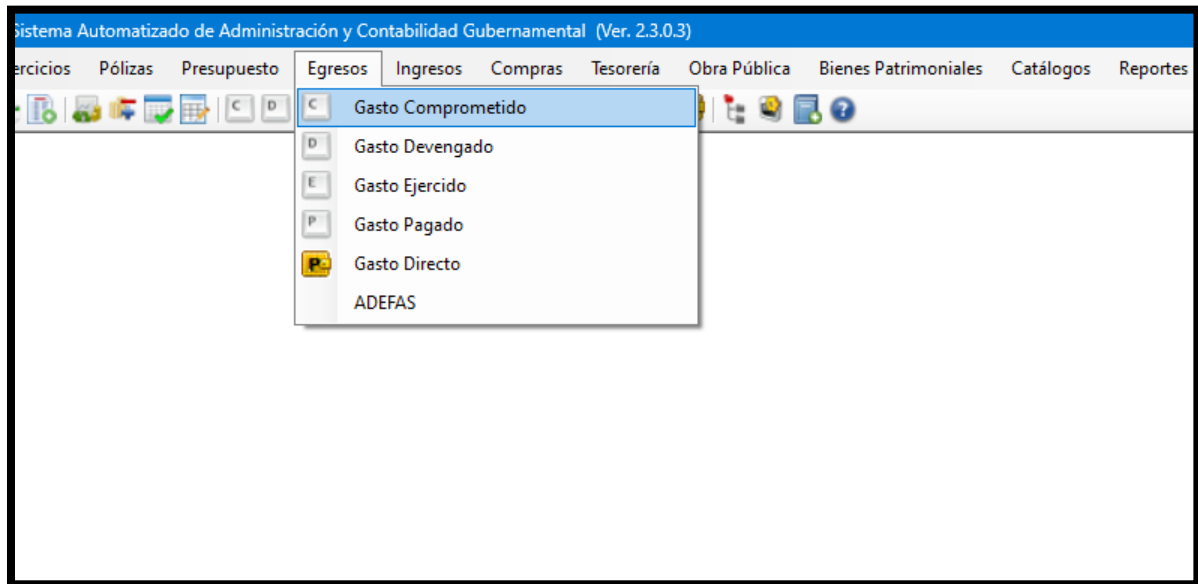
Sistema Automatizado de Administración y Contabilidad Gubernamental (Ver. 2.3.0.3)

ercicios Pólizas Presupuesto Egresos Ingresos Compras Tesorería Obra Pública Bienes Patrimoniales Catálogos Reportes

C D

C Gasto Comprometido
D Gasto Devengado
E Gasto Ejercido
P Gasto Pagado
P Gasto Directo
ADEFAS